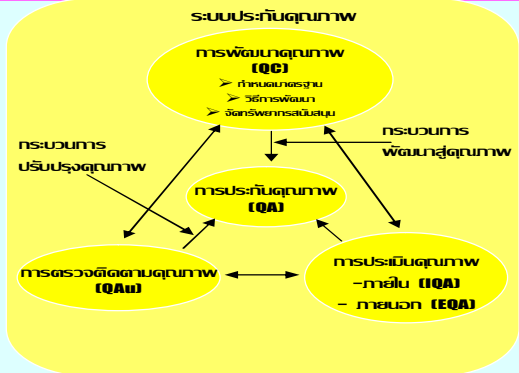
ระบบประกันคุณภาพ

การพัฒนาคุณภาพ
(QC)
➢ กำหนดมาตรฐาน
➢ วิธีการพัฒนา
➢ จัดทรัพยากรสนับสนุน

กระบวนการ
ปรับปรุงคุณภาพ

กระบวนการ
พัฒนาสู่คุณภาพ

การประกันคุณภาพ
(QA)

การตรวจติดตามคุณภาพ
(QAu)

การประเมินคุณภาพ
-ภายใน (IQA)
- ภายนอก (EQA)